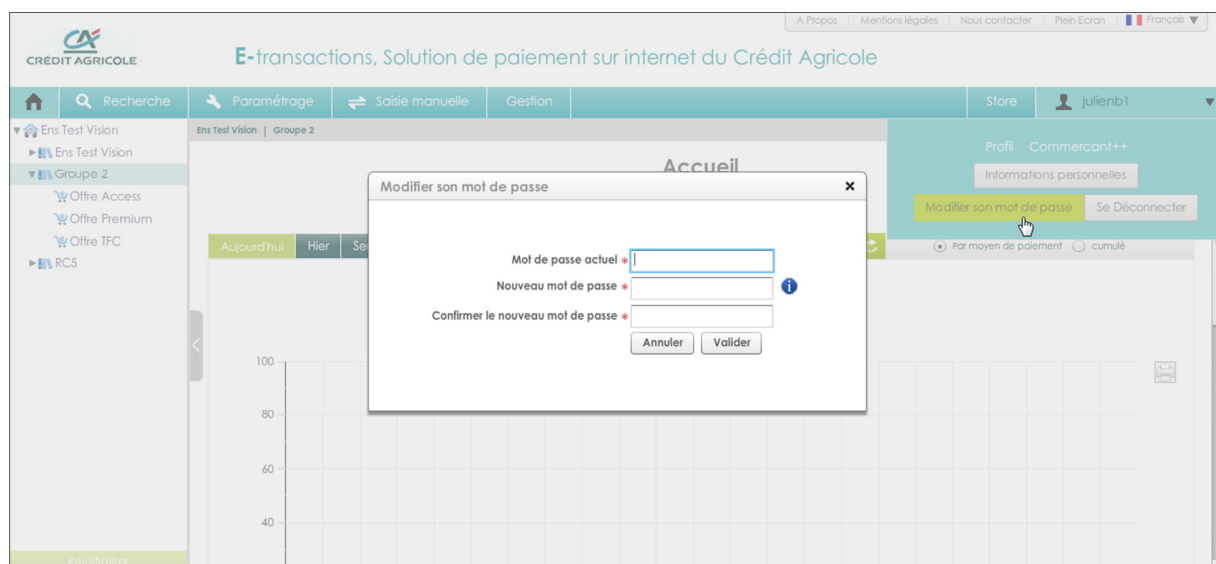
A Propos | Mentions légales | Nous contacter | Plein Ecran | Français ▼

CA
CRÉDIT AGRICOLE

E-transactions, Solution de paiement sur internet du Crédit Agricole

Recherche | Paramétrage | Saisie manuelle | Gestion | Store | julienb1

Ens Test Vision
Ens Test Vision
Groupe 2
Offre Access
Offre Premium
Offre TFC
RC5

Ens Test Vision | Groupe 2

Accueil

Profil Commercant++
Informations personnelles
Modifier son mot de passe
Se Déconnecter

Aujourd'hui | Hier | Se

Par moyen de paiement cumulé

Modifier son mot de passe ×

Mot de passe actuel *
Nouveau mot de passe *
Confirmer le nouveau mot de passe *

Annuler | Valider

100
80
60
40

Réinitialiser